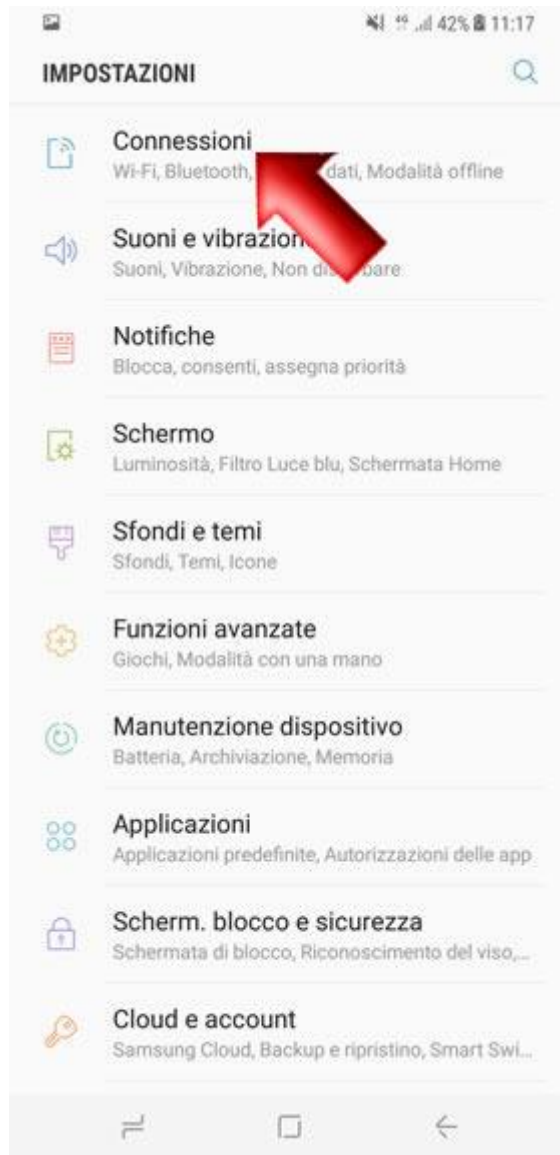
42% 11:17

IMPOSTAZIONI

Connessioni
Wi-Fi, Bluetooth, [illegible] dati, Modalità offline

Suoni e vibrazioni
Suoni, Vibrazione, Non di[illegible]bare

Notifiche
Blocca, consenti, assegna priorità

Schermo
Luminosità, Filtro Luce blu, Schermata Home

Sfondi e temi
Sfondi, Temi, Icone

Funzioni avanzate
Giochi, Modalità con una mano

Manutenzione dispositivo
Batteria, Archiviazione, Memoria

Applicazioni
Applicazioni predefinite, Autorizzazioni delle app

Scherm. blocco e sicurezza
Schermata di blocco, Riconoscimento del viso,...

Cloud e account
Samsung Cloud, Backup e ripristino, Smart Swi...